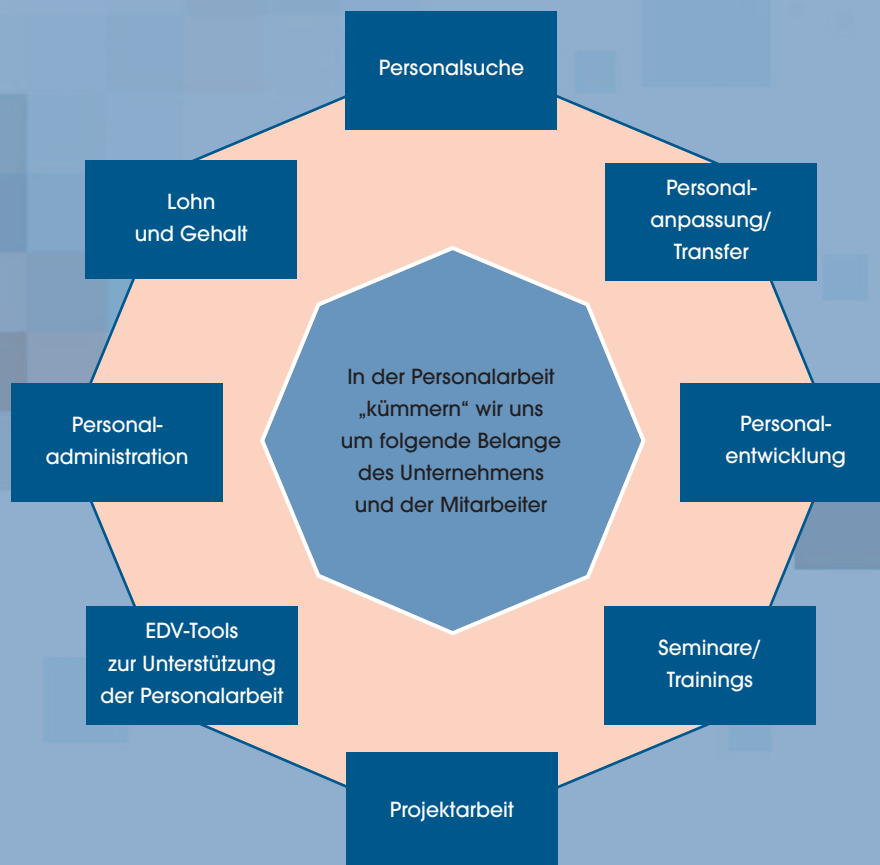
Personalsuche

Personalanpassung/ Transfer

Personalentwicklung

Seminare/ Trainings

Projektarbeit

EDV-Tools zur Unterstützung der Personalarbeit

Personaladministration

Lohn und Gehalt

In der Personalarbeit „kümmern“ wir uns um folgende Belange des Unternehmens und der Mitarbeiter